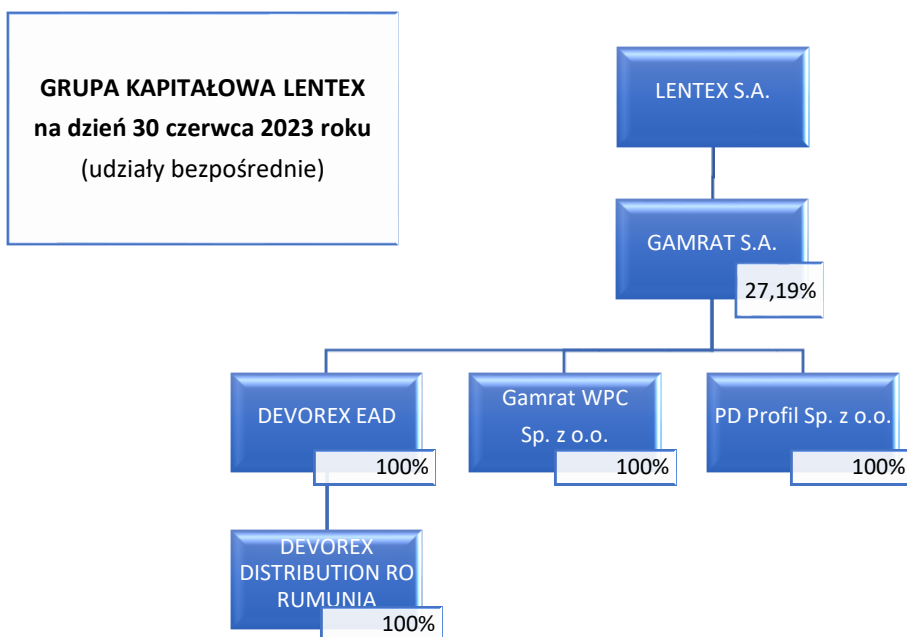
**GRUPA KAPITAŁOWA LENTEX**
**na dzień 30 czerwca 2023 roku**
(udziały bezpośrednie)

LENTEX S.A.

GAMRAT S.A.
27,19%

DEVOREX EAD
100%

Gamrat WPC Sp. z o.o.
100%

PD Profil Sp. z o.o.
100%

DEVOREX DISTRIBUTION RO RUMUNIA
100%